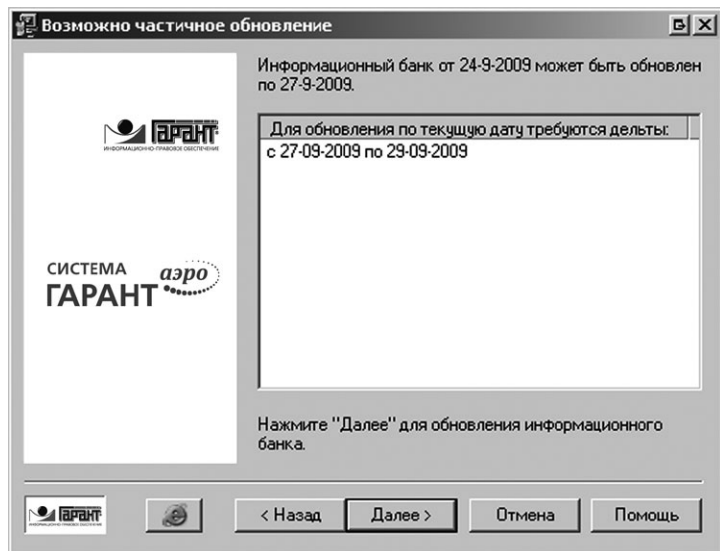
Возможно частичное обновление

ГАРАНТ
ИНФОРМАЦИОННО-ПРАВОВОЕ ОБЕСПЕЧЕНИЕ

СИСТЕМА ГАРАНТ аэро

Информационный банк от 24-9-2009 может быть обновлен по 27-9-2009.

| Для обновления по текущую дату требуются дельты: |
|---|
| с 27-09-2009 по 29-09-2009 |

Нажмите "Далее" для обновления информационного банка.

ГАРАНТ

< Назад | Далее > | Отмена | Помощь